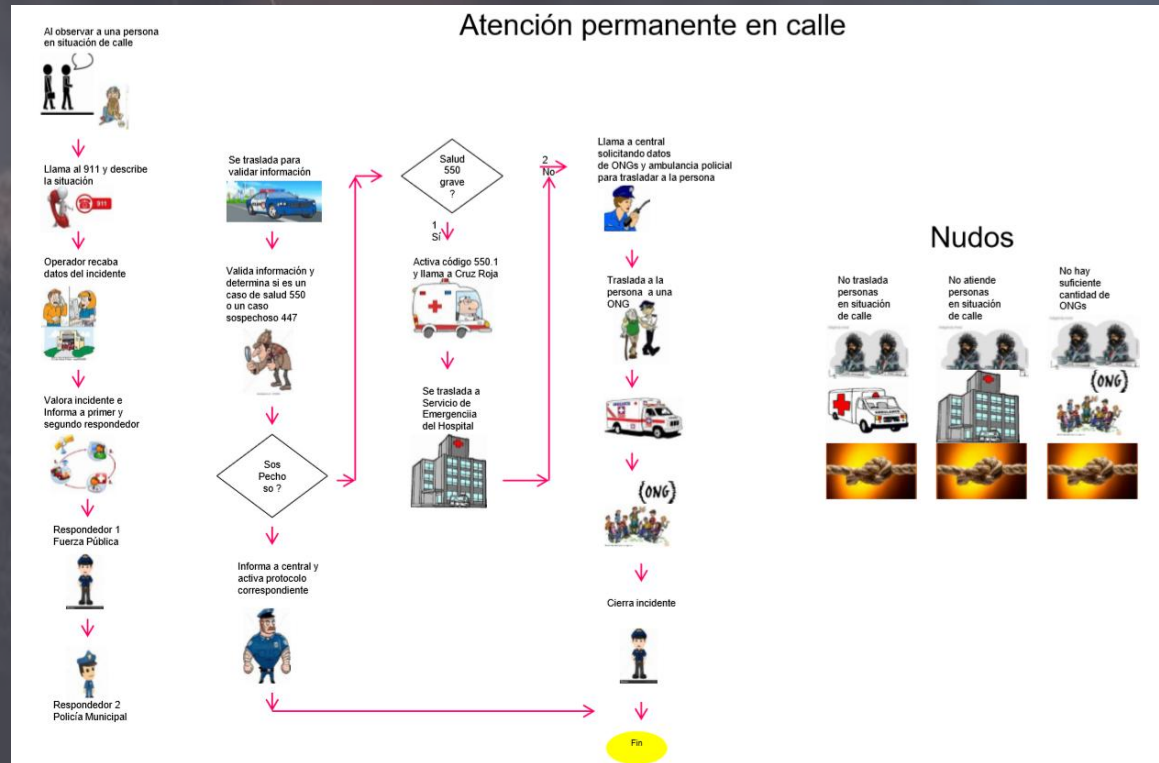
Atención permanente en calle

Al observar a una persona en situación de calle

Llama al 911 y describe la situación

911

Operador recaba datos del incidente

Valora incidente e Informa a primer y segundo respondedor

Respondedor 1 Fuerza Pública

Respondedor 2 Policía Municipal

Se traslada para validar información

Valida información y determina si es un caso de salud 550 o un caso sospechoso 447

Sos Pecho so ?

Informa a central y activa protocolo correspondiente

Salud 550 grave ?

1 Sí

Activa código 550.1 y llama a Cruz Roja

Se traslada a Servicio de Emergenciia del Hospital

2 No

Llama a central solicitando datos de ONGs y ambulancia policial para trasladar a la persona

Traslada a la persona a una ONG

(ONG)

Cierra incidente

Fin

Nudos

No traslada personas en situación de calle

No atiende personas en situación de calle

No hay suficiente cantidad de ONGs

(ONG)